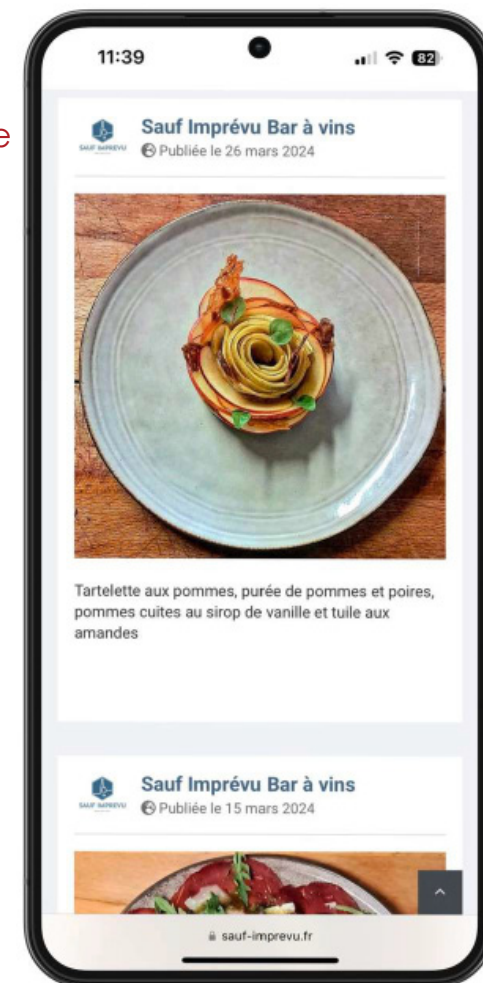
e

11:39

82

SAUF IMPREVU

Sauf Imprévu Bar à vins
Publiée le 26 mars 2024

Tartelette aux pommes, purée de pommes et poires, pommes cuites au sirop de vanille et tuile aux amandes

SAUF IMPREVU

Sauf Imprévu Bar à vins
Publiée le 15 mars 2024

sauf-imprevu.fr